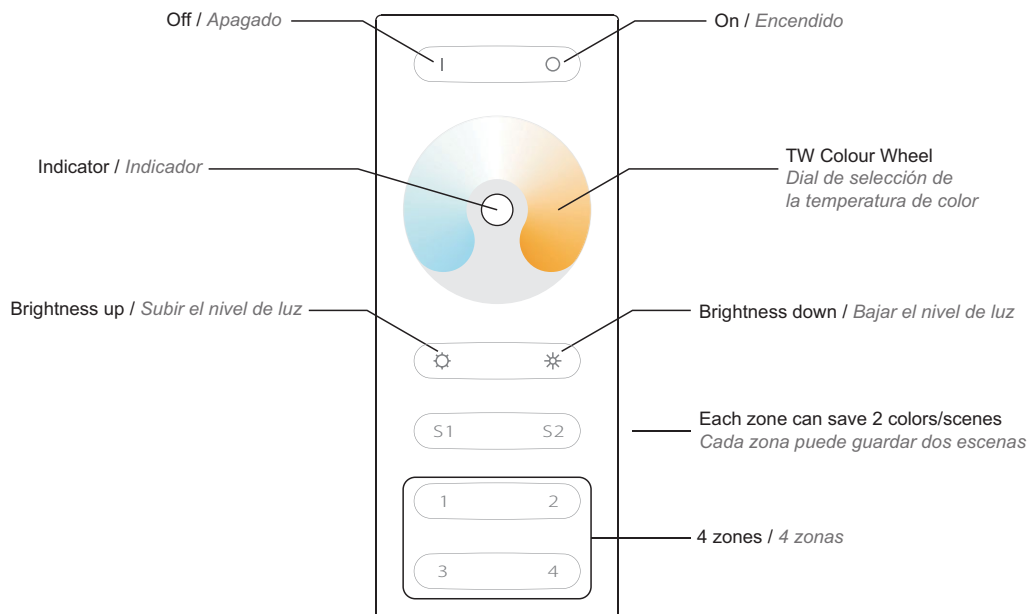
Off / Apagado

On / Encendido

I

O

Indicator / Indicador

TW Colour Wheel
Dial de selección de la temperatura de color

Brightness up / Subir el nivel de luz

Brightness down / Bajar el nivel de luz

S1

S2

Each zone can save 2 colors/scenes
Cada zona puede guardar dos escenas

1

2

3

4

4 zones / 4 zonas